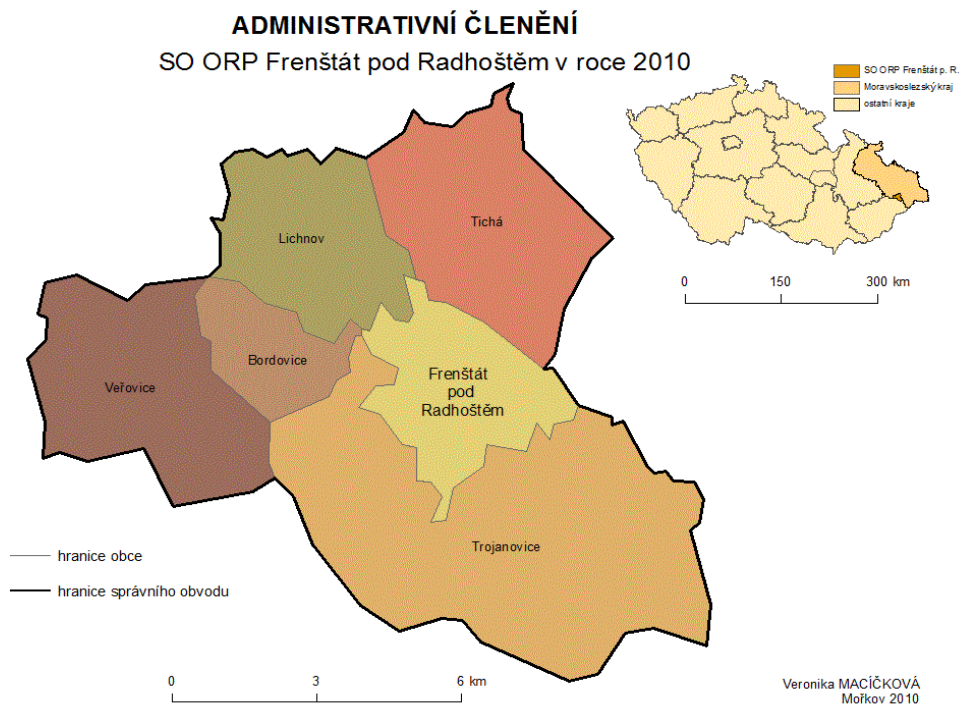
ADMINISTRATIVNÍ ČLENĚNÍ
SO ORP Frenštát pod Radhoštěm v roce 2010

SO ORP Frenštát p. R.
Moravskoslezský kraj
ostatní kraje

0 150 300 km

Lichnov
Tichá
Veřovice
Bordovice
Frenštát pod Radhoštěm
Trojanovice

hranice obce
hranice správního obvodu

0 3 6 km

Veronika MACÍČKOVÁ
Mořkov 2010